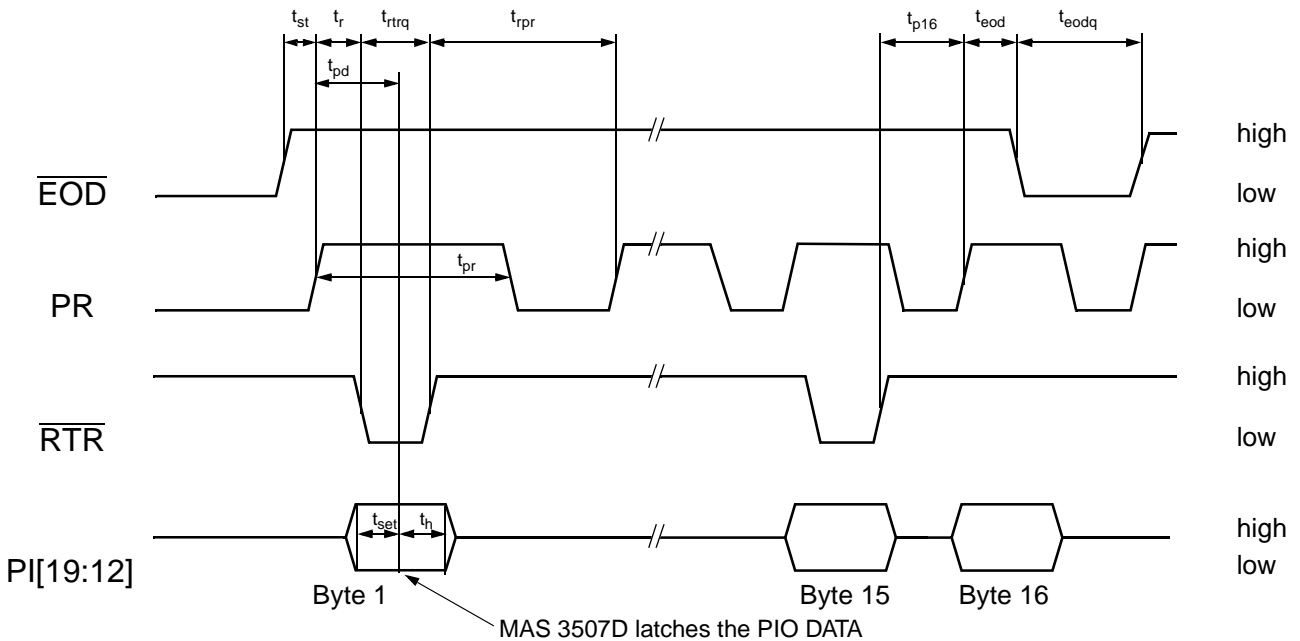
$t_{st}$ $t_r$ $t_{rtrq}$ $t_{rpr}$ $t_{p16}$ $t_{eod}$ $t_{eodq}$

$t_{pd}$

high

$\overline{EOD}$

low

high

$t_{pr}$

PR

low

high

$\overline{RTR}$

low

high

$t_{set}$ $t_h$

PI[19:12]

low

Byte 1 Byte 15 Byte 16

MAS 3507D latches the PIO DATA